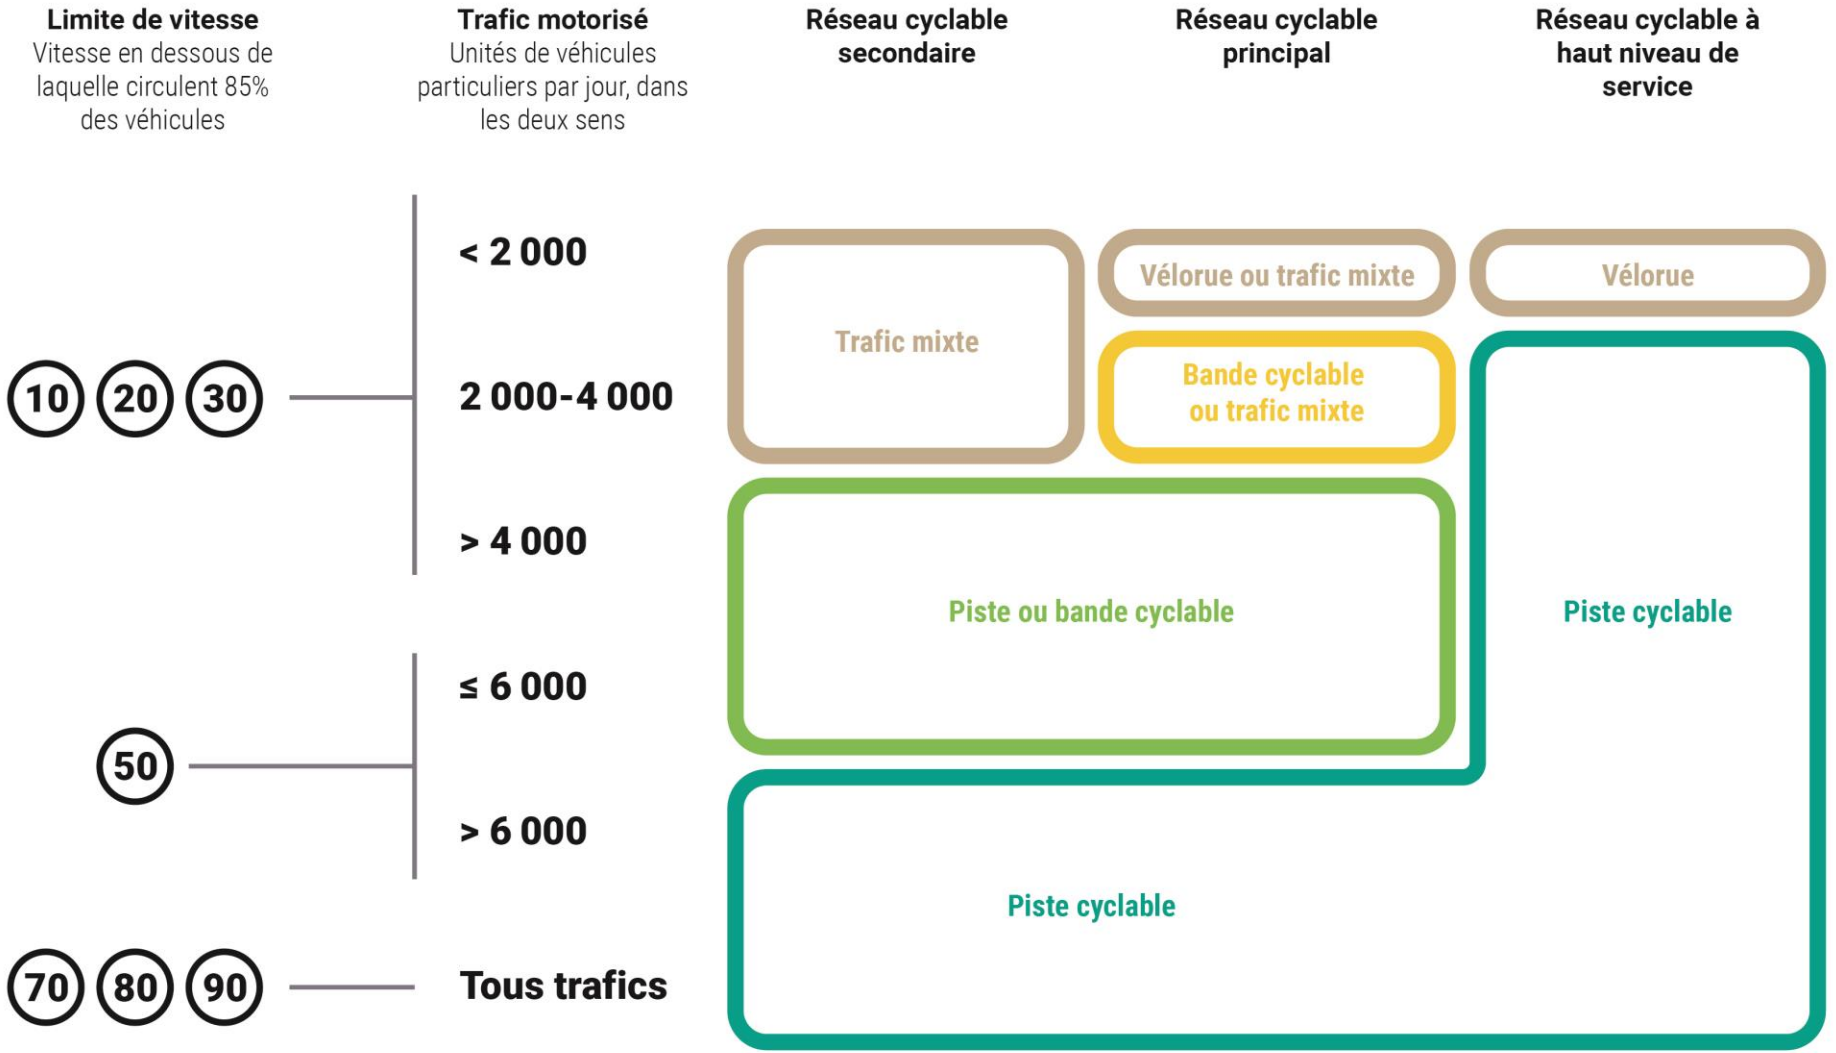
Limite de vitesse
Vitesse en dessous de laquelle circulent 85% des véhicules

Trafic motorisé
Unités de véhicules particuliers par jour, dans les deux sens

Réseau cyclable secondaire

Réseau cyclable principal

Réseau cyclable à haut niveau de service

< 2 000

Trafic mixte

Vélorue ou trafic mixte

Vélorue

10 20 30

2 000-4 000

Bande cyclable ou trafic mixte

> 4 000

Piste ou bande cyclable

Piste cyclable

≤ 6 000

50

> 6 000

Piste cyclable

70 80 90

Tous trafics